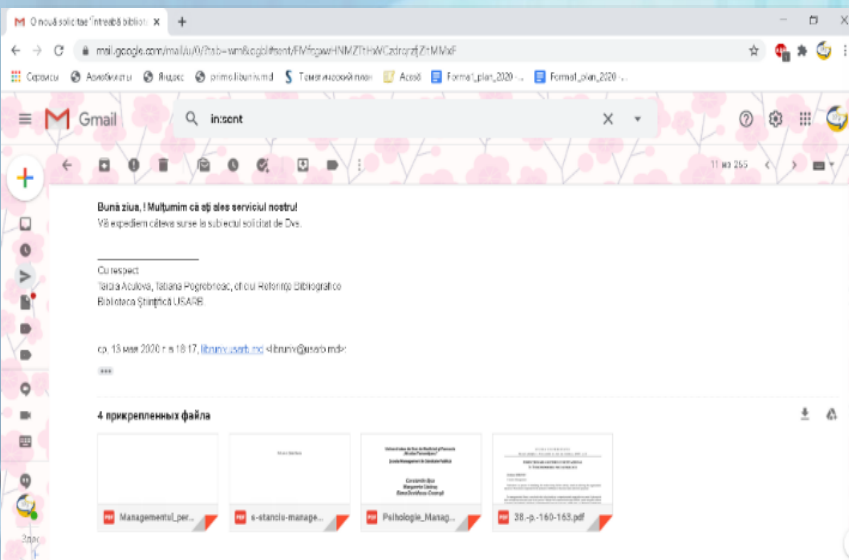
O nouă solicitare "Întreabă bibliot ×

mail.google.com/mail/u/0/?tab=wm&ogbl#sent/FMfcgxwHNMZTtHxWCzdrqrzjZhMMxF

Сервисы Авиабилеты Яндекс primo.libuniv.md Тематический план Accesați Format_plan_2020 -... Format_plan_2020 -...

Gmail

in:sent

11 из 255

Bună ziua, ! Mulțumim că ați ales serviciul nostru!
Vă expediem câteva surse la subiectul solicitat de Dvs.

Cu respect
Tatiana Aculova, Tatiana Pogrebneac, oficiul Referință Bibliografică
Biblioteca Științifică USARB

ср, 13 мая 2020 г. в 18:17, libruniv@usarb.md <libruniv@usarb.md>:

4 прикрепленных файла

Managementul_per...

s-stancio-manage...

Psihologie_Manag...

28.-p.-160-163.pdf

Здрас